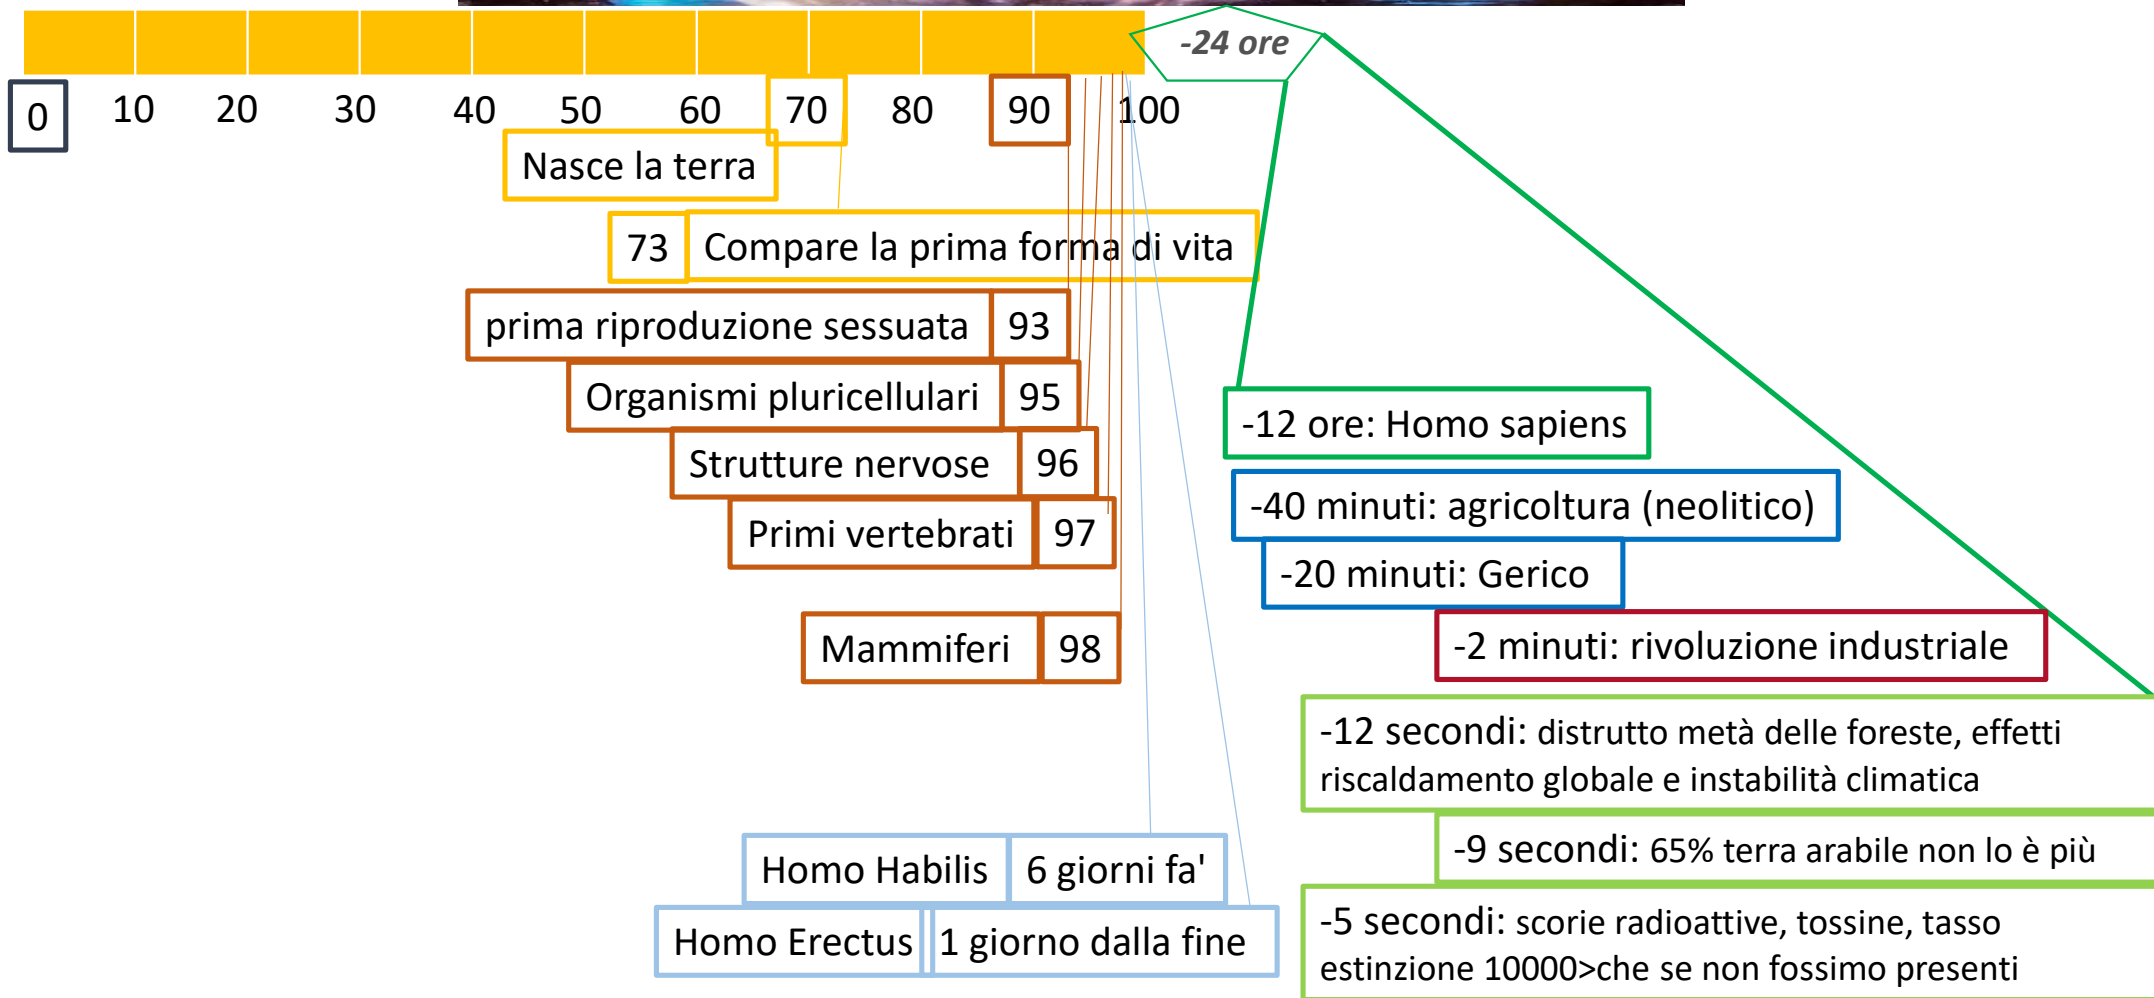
-24 ore

0 10 20 30 40 50 60 70 80 90 100

Nasce la terra

73 Compare la prima forma di vita

prima riproduzione sessuata 93

Organismi pluricellulari 95

Strutture nervose 96

Primi vertebrati 97

Mammiferi 98

Homo Habilis 6 giorni fa'

Homo Erectus 1 giorno dalla fine

-12 ore: Homo sapiens

-40 minuti: agricoltura (neolitico)

-20 minuti: Gerico

-2 minuti: rivoluzione industriale

-12 secondi: distrutto metà delle foreste, effetti riscaldamento globale e instabilità climatica

-9 secondi: 65% terra arabile non lo è più

-5 secondi: scorie radioattive, tossine, tasso estinzione 10000>che se non fossimo presenti